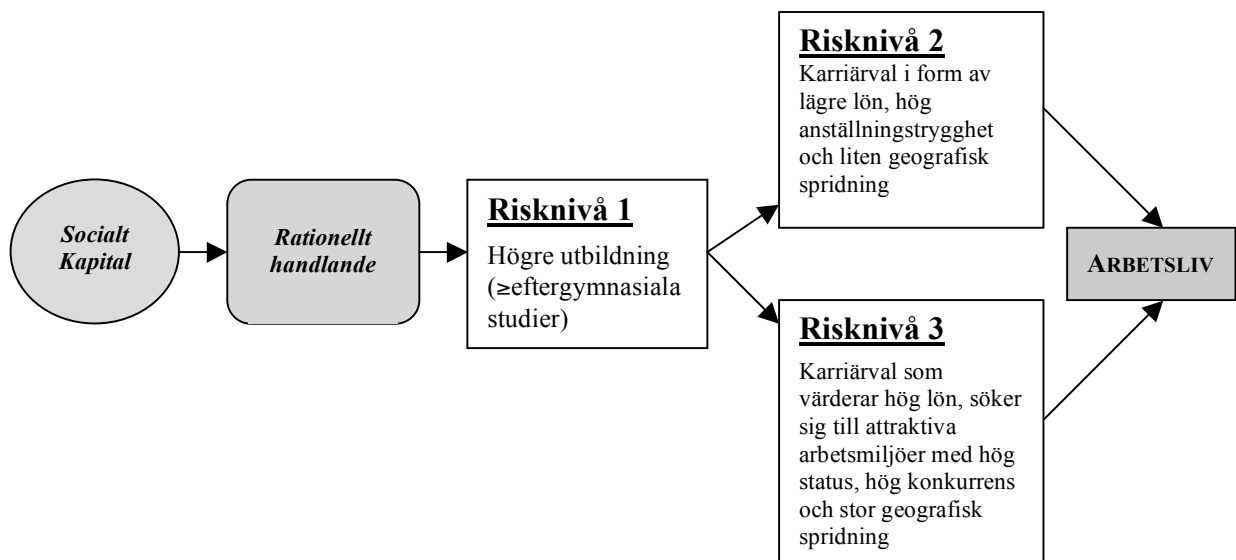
Socialt Kapital

Rationellt handlande

Risknivå 1

Högre utbildning (≥eftergymnasiala studier)

Risknivå 2

Karriärval i form av lägre lön, hög anställningstrygghet och liten geografisk spridning

Risknivå 3

Karriärval som värderar hög lön, söker sig till attraktiva arbetsmiljöer med hög status, hög konkurrens och stor geografisk spridning

ARBETSLIV